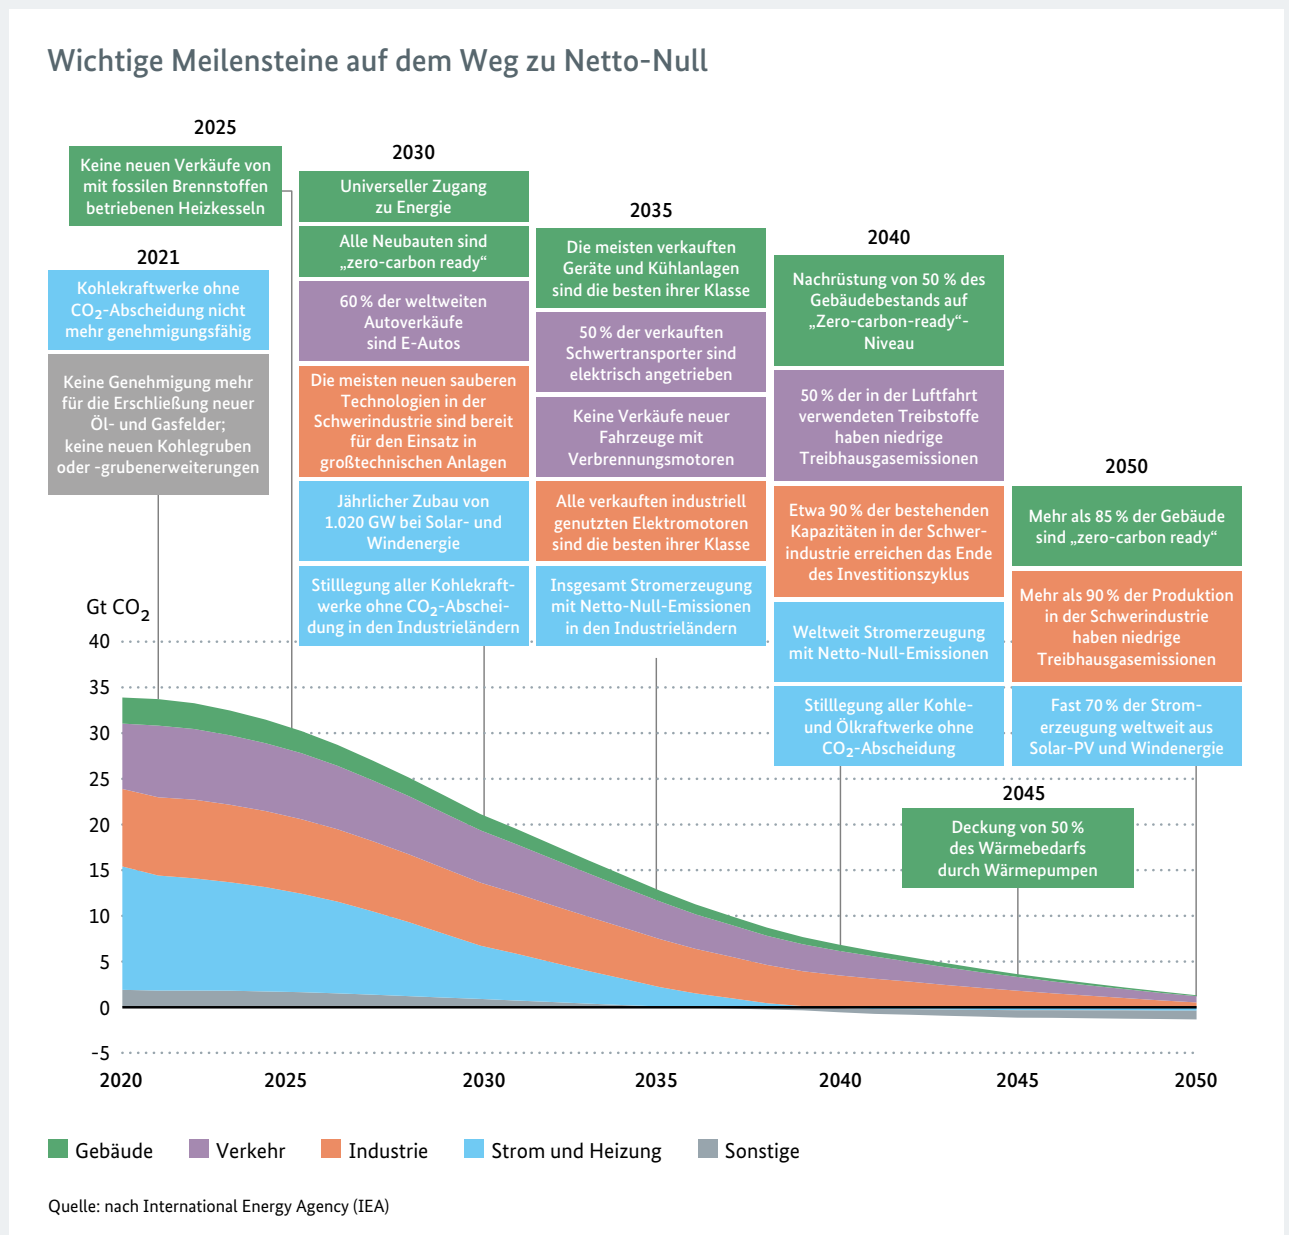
Wichtige Meilensteine auf dem Weg zu Netto-Null

2025

Keine neuen Verkäufe von mit fossilen Brennstoffen betriebenen Heizkesseln

2021

Kohlekraftwerke ohne $CO_2$-Abscheidung nicht mehr genehmigungsfähig

Keine Genehmigung mehr für die Erschließung neuer Öl- und Gasfelder; keine neuen Kohlegruben oder -grubenerweiterungen

2030

Universeller Zugang zu Energie

Alle Neubauten sind „zero-carbon ready“

60 % der weltweiten Autoverkäufe sind E-Autos

Die meisten neuen sauberen Technologien in der Schwerindustrie sind bereit für den Einsatz in großtechnischen Anlagen

Jährlicher Zubau von 1.020 GW bei Solar- und Windenergie

Stilllegung aller Kohlekraftwerke ohne $CO_2$-Abscheidung in den Industrieländern

2035

Die meisten verkauften Geräte und Kühlanlagen sind die besten ihrer Klasse

50 % der verkauften Schwertransporter sind elektrisch angetrieben

Keine Verkäufe neuer Fahrzeuge mit Verbrennungsmotoren

Alle verkauften industriell genutzten Elektromotoren sind die besten ihrer Klasse

Insgesamt Stromerzeugung mit Netto-Null-Emissionen in den Industrieländern

2040

Nachrüstung von 50 % des Gebäudebestands auf „Zero-carbon-ready“-Niveau

50 % der in der Luftfahrt verwendeten Treibstoffe haben niedrige Treibhausgasemissionen

Etwa 90 % der bestehenden Kapazitäten in der Schwerindustrie erreichen das Ende des Investitionszyklus

Weltweit Stromerzeugung mit Netto-Null-Emissionen

Stilllegung aller Kohle- und Ölkraftwerke ohne $CO_2$-Abscheidung

2050

Mehr als 85 % der Gebäude sind „zero-carbon ready“

Mehr als 90 % der Produktion in der Schwerindustrie haben niedrige Treibhausgasemissionen

Fast 70 % der Stromerzeugung weltweit aus Solar-PV und Windenergie

2045

Deckung von 50 % des Wärmebedarfs durch Wärmepumpen

Gt $CO_2$
40
35
30
25
20
15
10
5
0
-5

2020 2025 2030 2035 2040 2045 2050

Gebäude Verkehr Industrie Strom und Heizung Sonstige

Quelle: nach International Energy Agency (IEA)